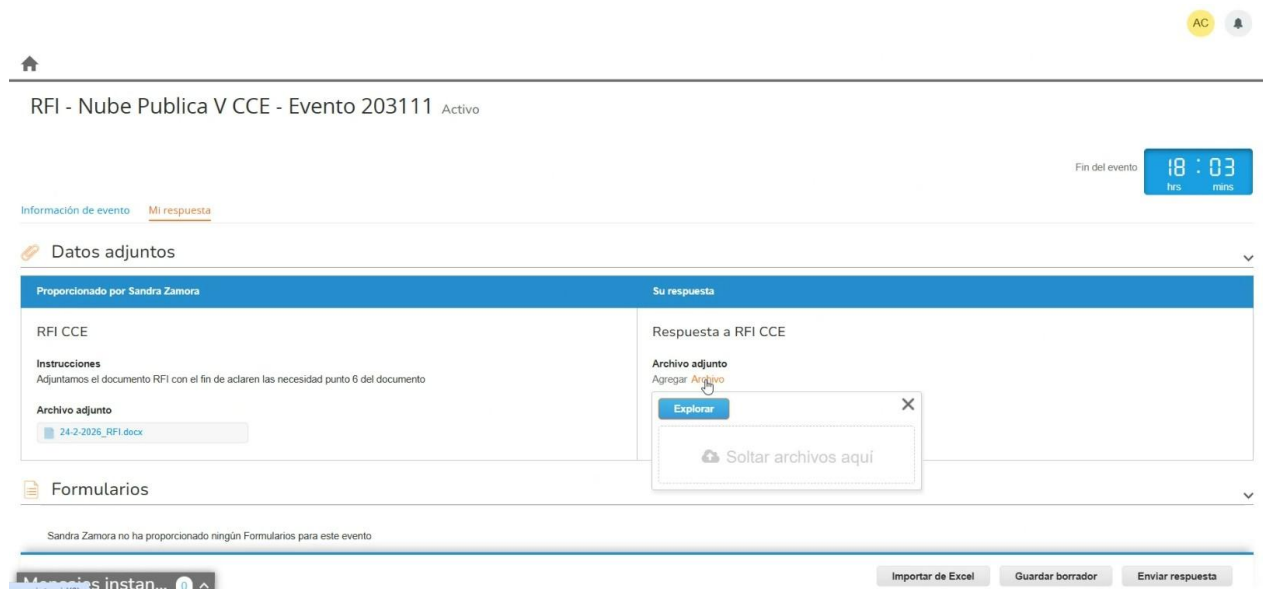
AC

RFI - Nube Publica V CCE - Evento 203111 Activo

Fin del evento 18 : 03 hrs mins

Información de evento Mi respuesta

Datos adjuntos

| Proporcionado por Sandra Zamora | Su respuesta |
|---|---|
| RFI CCE | Respuesta a RFI CCE |
| Instrucciones Adjuntamos el documento RFI con el fin de aclaren las necesidad punto 6 del documento | Archivo adjunto Agregar Archivo |
| Archivo adjunto 24-2-2026_RFI.docx | |

Explorar

Soltar archivos aquí

Formularios

Sandra Zamora no ha proporcionado ningún Formularios para este evento

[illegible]s instan... 0

Importar de Excel Guardar borrador Enviar respuesta